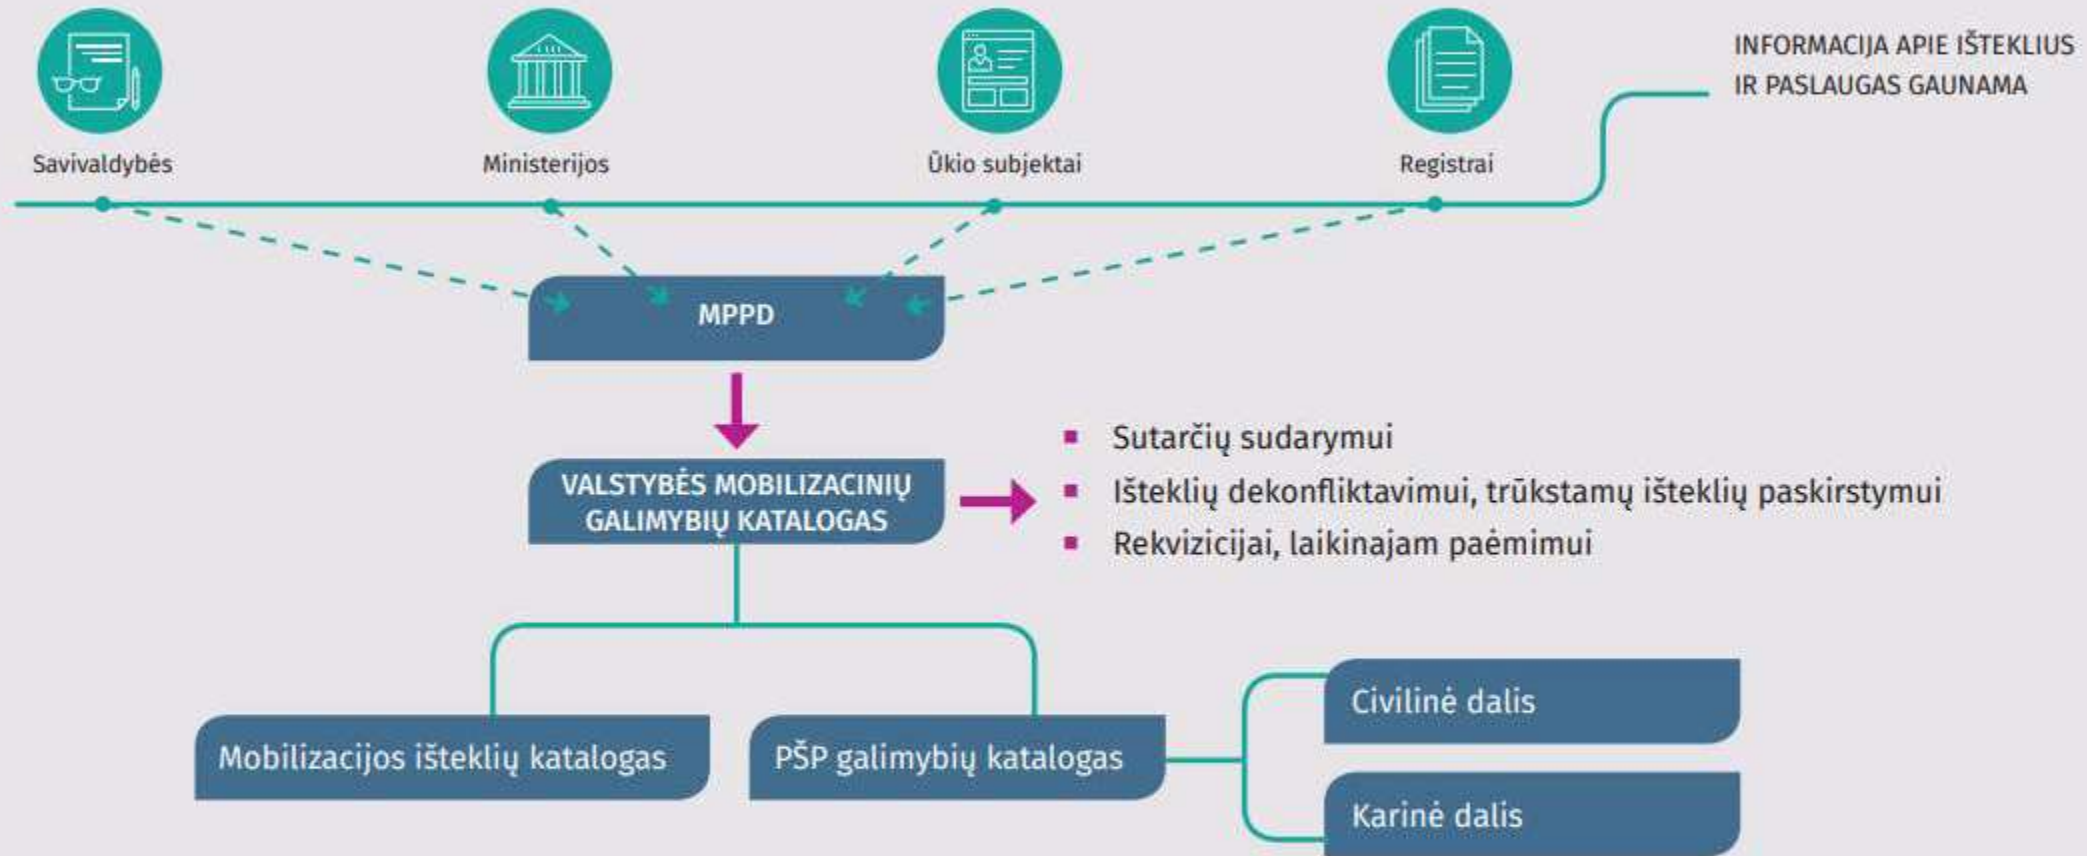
INFORMACIJA APIE IŠTEKLIUS IR PASLAUGAS GAUNAMA

Savivaldybės

Ministerijos

Ūkio subjektai

Registrai

MPPD

VALSTYBĖS MOBILIZACINIŲ GALIMYBIŲ KATALOGAS

- Sutarčių sudarymui
- Išteklių dekonfliktavimui, trūkstamų išteklių paskirstymui
- Rekvizicijai, laikinajam paėmimui

Mobilizacijos išteklių katalogas

PŠP galimybių katalogas

Civilinė dalis

Karinė dalis